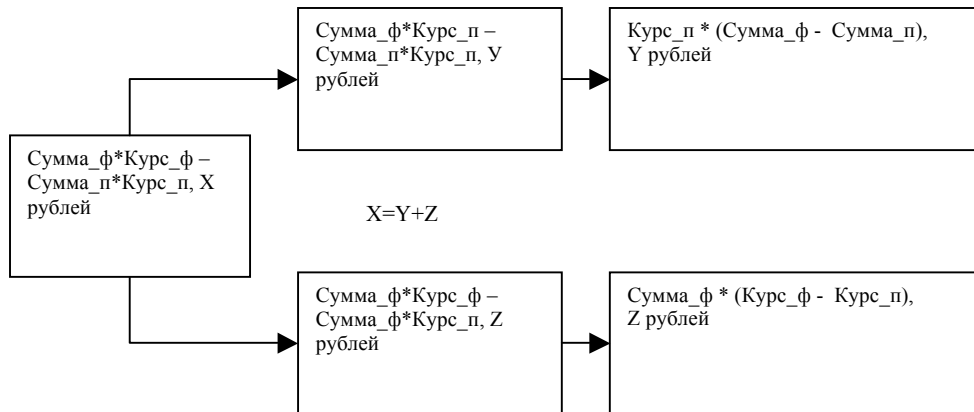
Сумма_ф*Курс_ф – Сумма_п*Курс_п, X рублей

Сумма_ф*Курс_п – Сумма_п*Курс_п, У рублей

Курс_п * (Сумма_ф - Сумма_п), Y рублей

X=Y+Z

Сумма_ф*Курс_ф – Сумма_ф*Курс_п, Z рублей

Сумма_ф * (Курс_ф - Курс_п), Z рублей